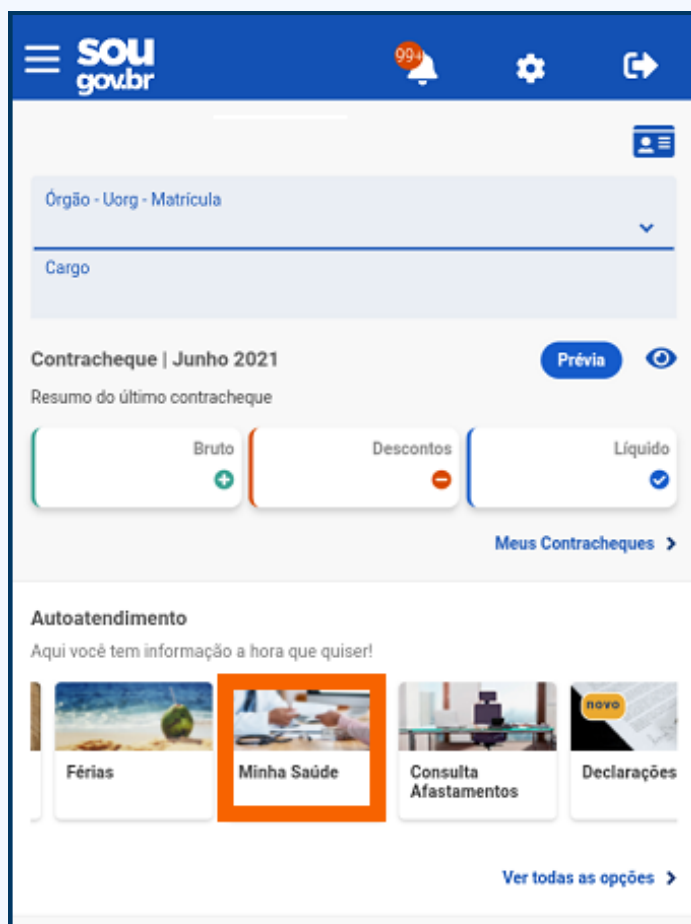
sou gov.br

99+

Órgão - Uorg - Matrícula

Cargo

Contracheque | Junho 2021

Prévia

Resumo do último contracheque

Bruto

Descontos

Líquido

Meus Contracheques

Autoatendimento

Aqui você tem informação a hora que quiser!

Férias

Minha Saúde

Consulta Afastamentos

novo

Declarações

Ver todas as opções